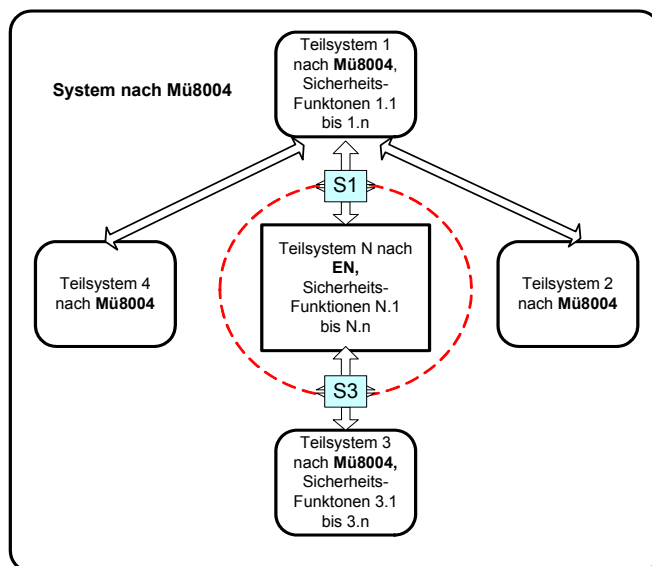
System nach Mü8004

Teilsystem 1 nach Mü8004, Sicherheits-Funktonen 1.1 bis 1.n

S1

Teilsystem 4 nach Mü8004

Teilsystem N nach EN, Sicherheits-Funktionen N.1 bis N.n

Teilsystem 2 nach Mü8004

S3

Teilsystem 3 nach Mü8004, Sicherheits-Funktonen 3.1 bis 3.n